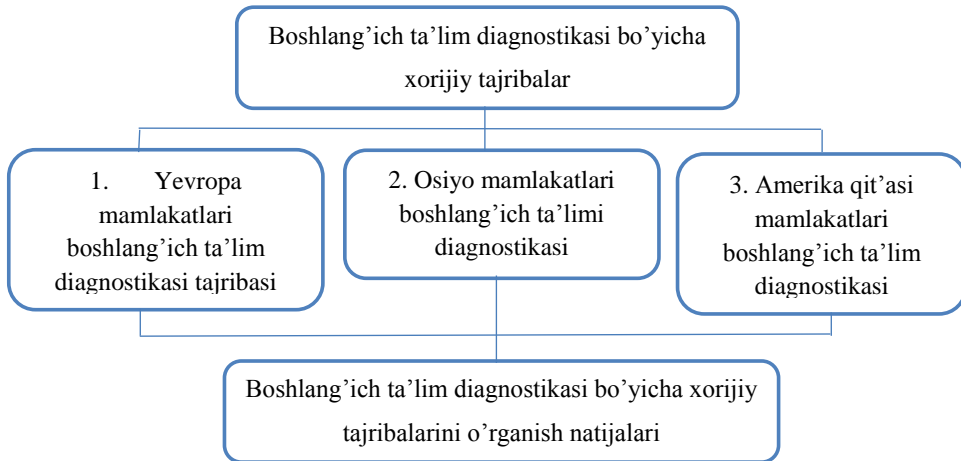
Boshlang’ich ta’lim diagnostikasi bo’yicha xorijiy tajribalar

1. Yevropa mamlakatlari boshlang’ich ta’lim diagnostikasi tajribasi

2. Osiyo mamlakatlari boshlang’ich ta’limi diagnostikasi

3. Amerika qit’asi mamlakatlari boshlang’ich ta’lim diagnostikasi

Boshlang’ich ta’lim diagnostikasi bo’yicha xorijiy tajribalarini o’rganish natijalari